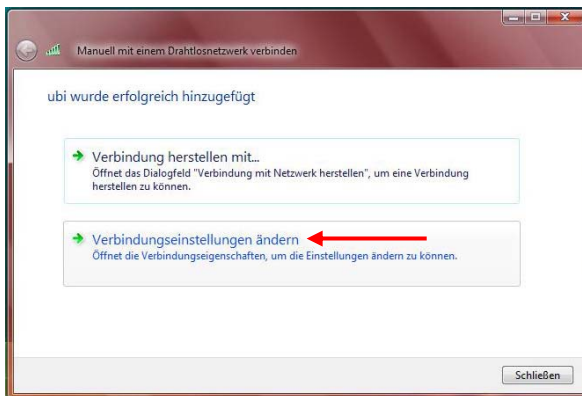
Manuell mit einem Drahtlosnetzwerk verbinden

ubi wurde erfolgreich hinzugefügt

Verbindung herstellen mit...
Öffnet das Dialogfeld "Verbindung mit Netzwerk herstellen", um eine Verbindung herstellen zu können.

Verbindungseinstellungen ändern
Öffnet die Verbindungseigenschaften, um die Einstellungen ändern zu können.

Schließen